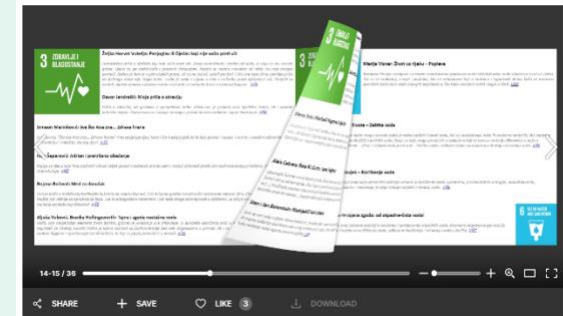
3 ZDRAVLJE I BLAGOSTANJE

Željka Horvat Vukelja: Pertjogica i Grdobrada

Davor Jerolimić: Neke priče o zdravlju

Jerman Marsinović: Ima Ibe Ima ima... Johana Frank

Hrvoje Kovačević: Zdravi i prehlade u školskoj

Ana Cubrin: Babi Baba

Mato Vidović: Zakon o vodi...

Alba Vukšić: Klasna kolegica Mirjana

3 ZDRAVLJE I BLAGOSTANJE

Mladja Vlainić: Život za hljeb — Zvjerka

— Zaštita vode

— Korištenje vode

— ... za sve i... sanitarni uvjeti

6 ČISTA VODA I SANITARNI UVJETI

14-15 / 36

SHARE

SAVE

LIKE 3

DOWNLOAD